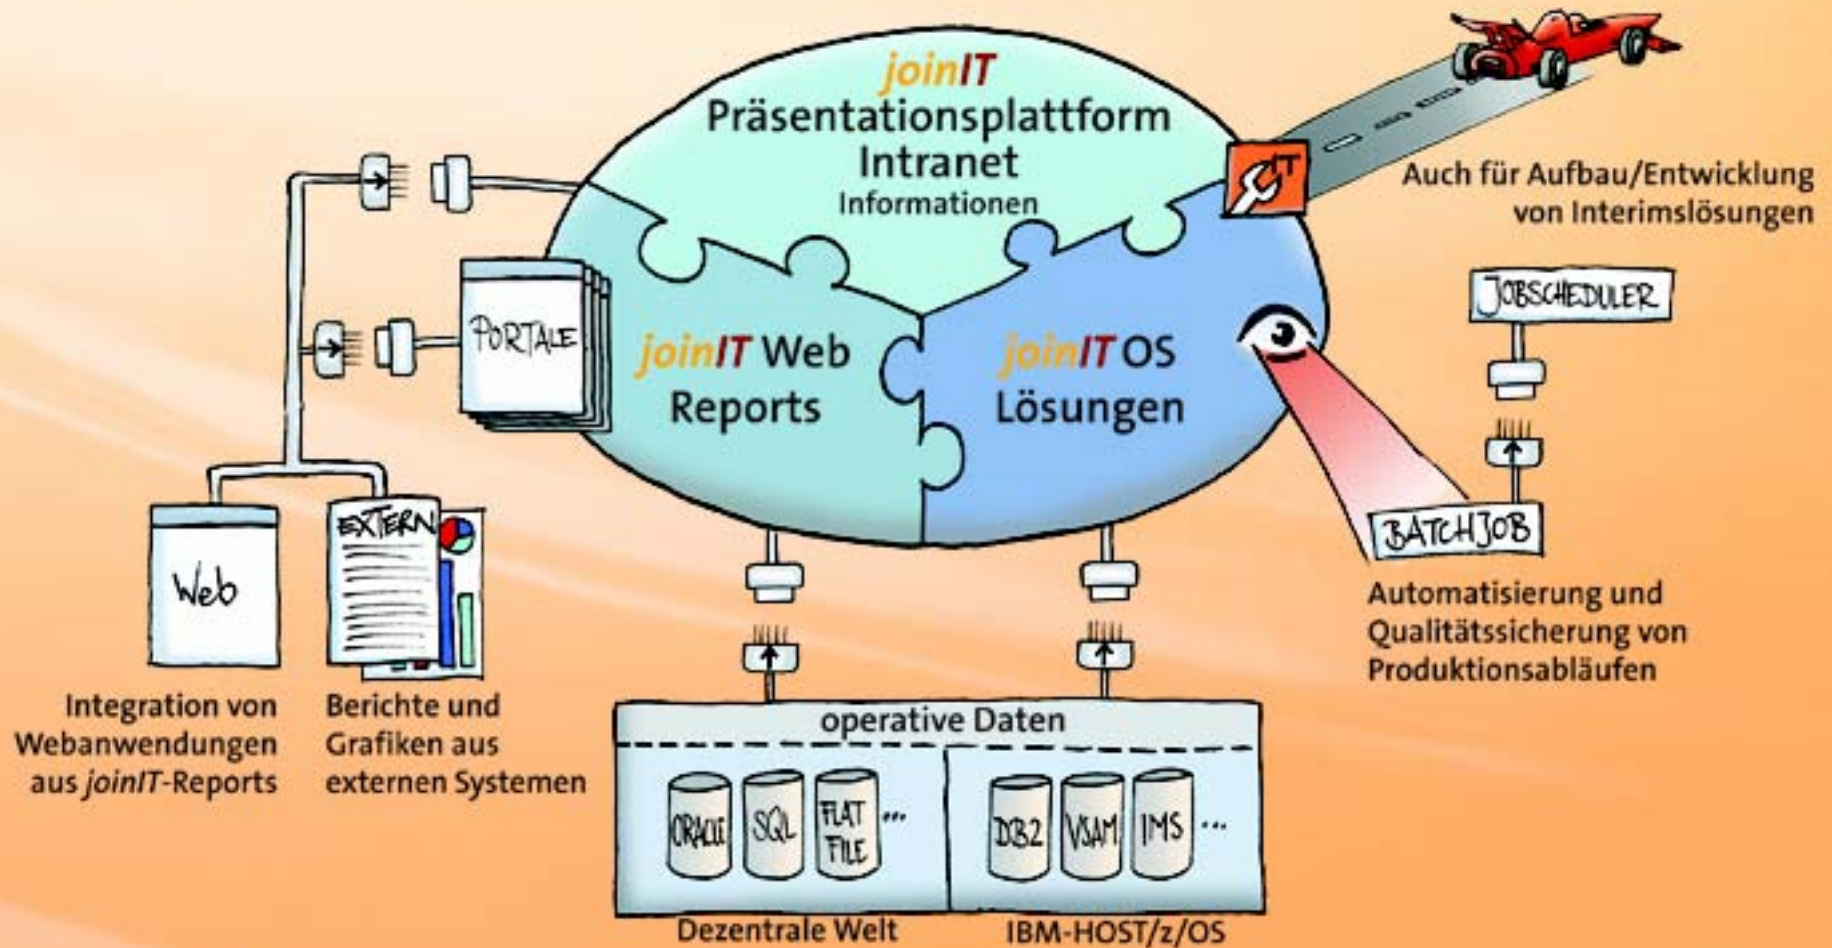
joinIT
Präsentationsplattform
Intranet
Informationen

Auch für Aufbau/Entwicklung von Interimslösungen

PORTALE

joinIT Web Reports

joinIT OS Lösungen

JOBSCHEDULER

BATCHJOB

Automatisierung und Qualitätssicherung von Produktionsabläufen

Web

EXTERN

Integration von Webanwendungen aus joinIT-Reports

Berichte und Grafiken aus externen Systemen

operative Daten

ORACLE SQL FLAT FILE ...

DB2 VSAM IMS ...

Dezentrale Welt

IBM-HOST/z/OS